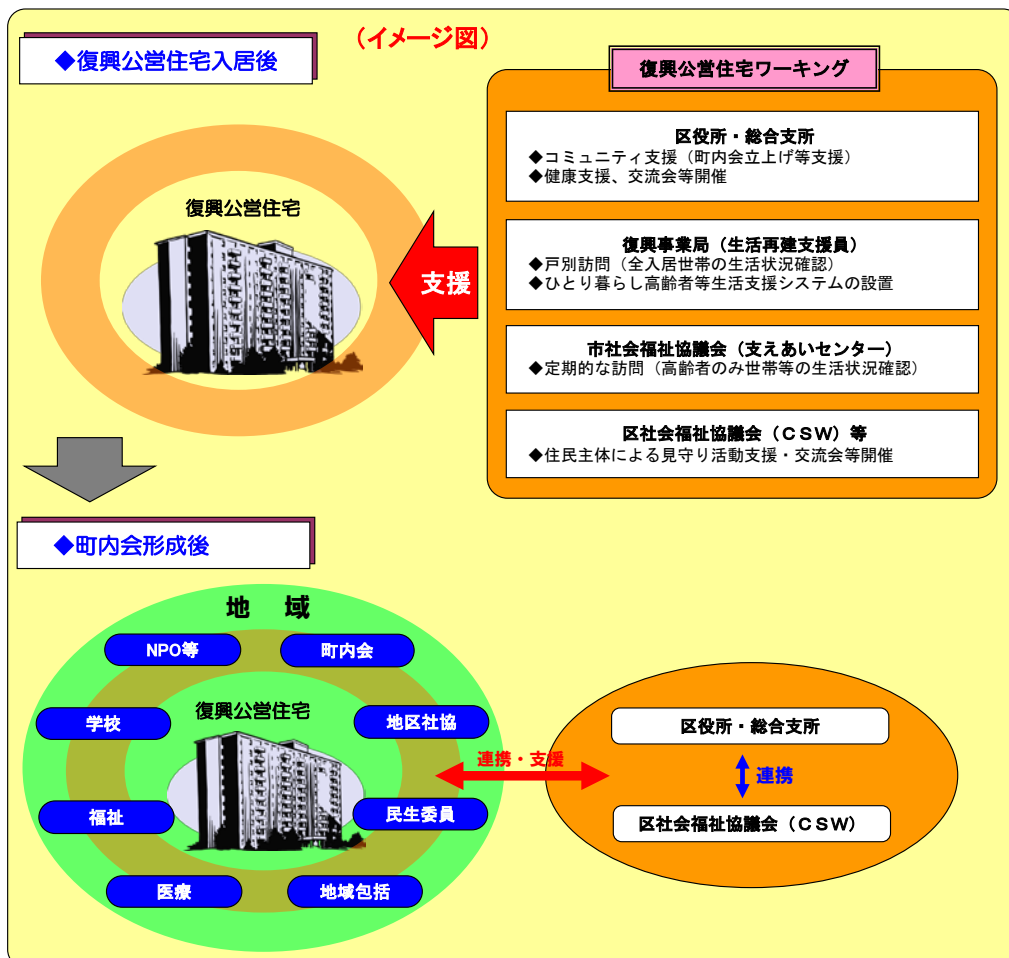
（イメージ図）

◆復興公営住宅入居後

復興公営住宅ワーキング

区役所・総合支所
◆コミュニティ支援（町内会立上げ等支援）
◆健康支援、交流会等開催

復興事業局（生活再建支援員）
◆戸別訪問（全入居世帯の生活状況確認）
◆ひとり暮らし高齢者等生活支援システムの設置

市社会福祉協議会（支えあいセンター）
◆定期的な訪問（高齢者のみ世帯等の生活状況確認）

区社会福祉協議会（ＣＳＷ）等
◆住民主体による見守り活動支援・交流会等開催

復興公営住宅

支援

◆町内会形成後

地　域

NPO等

町内会

学校

復興公営住宅

地区社協

福祉

民生委員

医療

地域包括

連携・支援

区役所・総合支所

連携

区社会福祉協議会（ＣＳＷ）